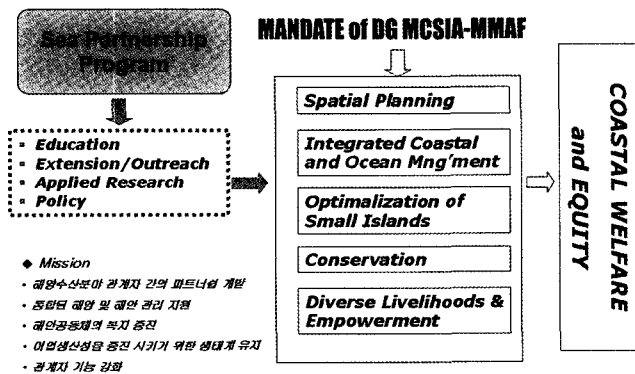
Sea Partnership Program

MANDATE of DG MCSIA-MMAF

- Education
- Extension/Outreach
- Applied Research
- Policy

Spatial Planning

Integrated Coastal and Ocean Mng'ment

Optimalization of Small Islands

Conservation

Diverse Livelihoods & Empowerment

COASTAL WELFARE and EQUITY

◆ Mission

- 해양수산분야 관계자 간의 파트너쉽 개발
- 통합된 해양 및 해안 관리 지원
- 해안공동체의 복지 증진
- 어업생산성을 증진 시키기 위한 생태계 유지
- 관계자 기능 강화